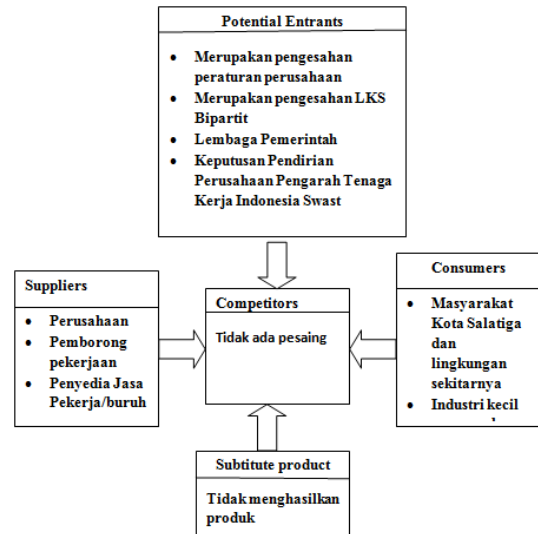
Potential Entrants

- Merupakan pengesahan peraturan perusahaan
- Merupakan pengesahan LKS Bipartit
- Lembaga Pemerintah
- Keputusan Pendirian Perusahaan Pengarah Tenaga Kerja Indonesia Swast

Suppliers

- Perusahaan
- Pemborong pekerjaan
- Penyedia Jasa Pekerja/buruh

Competitors

Tidak ada pesaing

Consumers

- Masyarakat Kota Salatiga dan lingkungan sekitarnya
- Industri kecil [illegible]

Subtitute product

Tidak menghasilkan produk